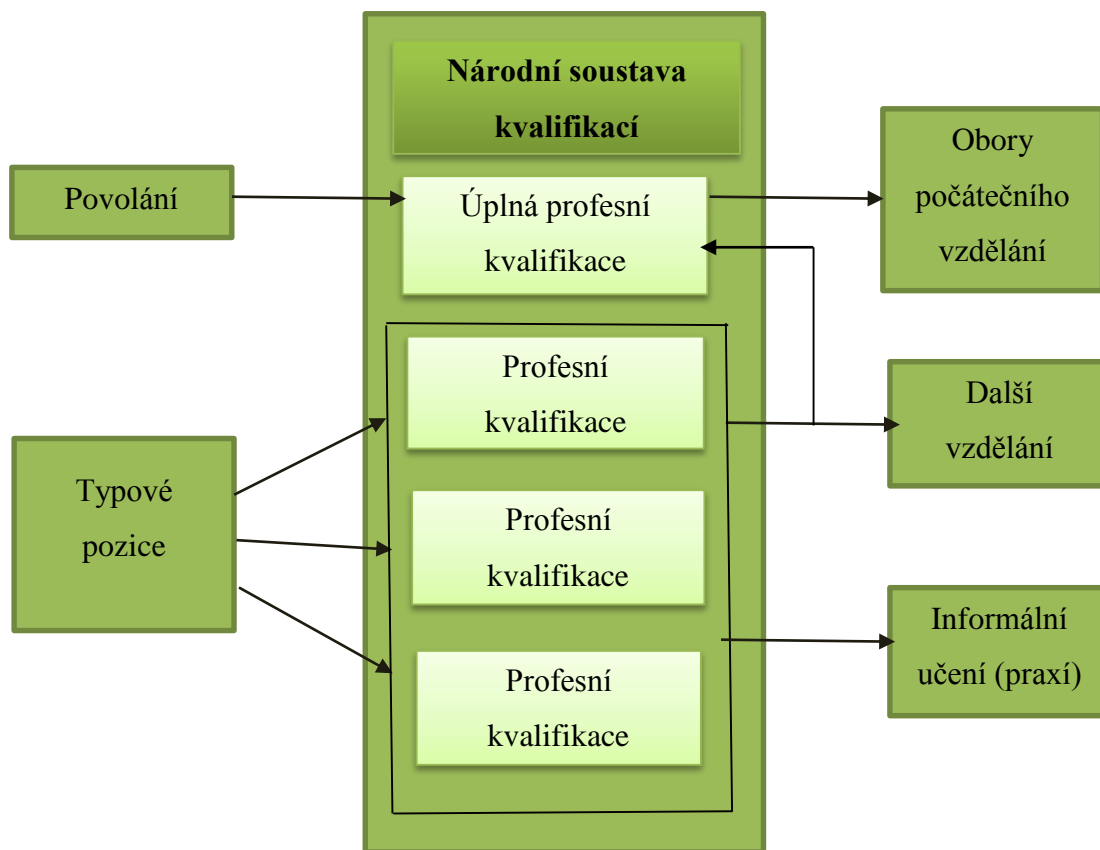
Národní soustava kvalifikací

Povolání

Úplná profesní kvalifikace

Obory počátečního vzdělání

Profesní kvalifikace

Další vzdělání

Typové pozice

Profesní kvalifikace

Profesní kvalifikace

Informální učení (praxí)